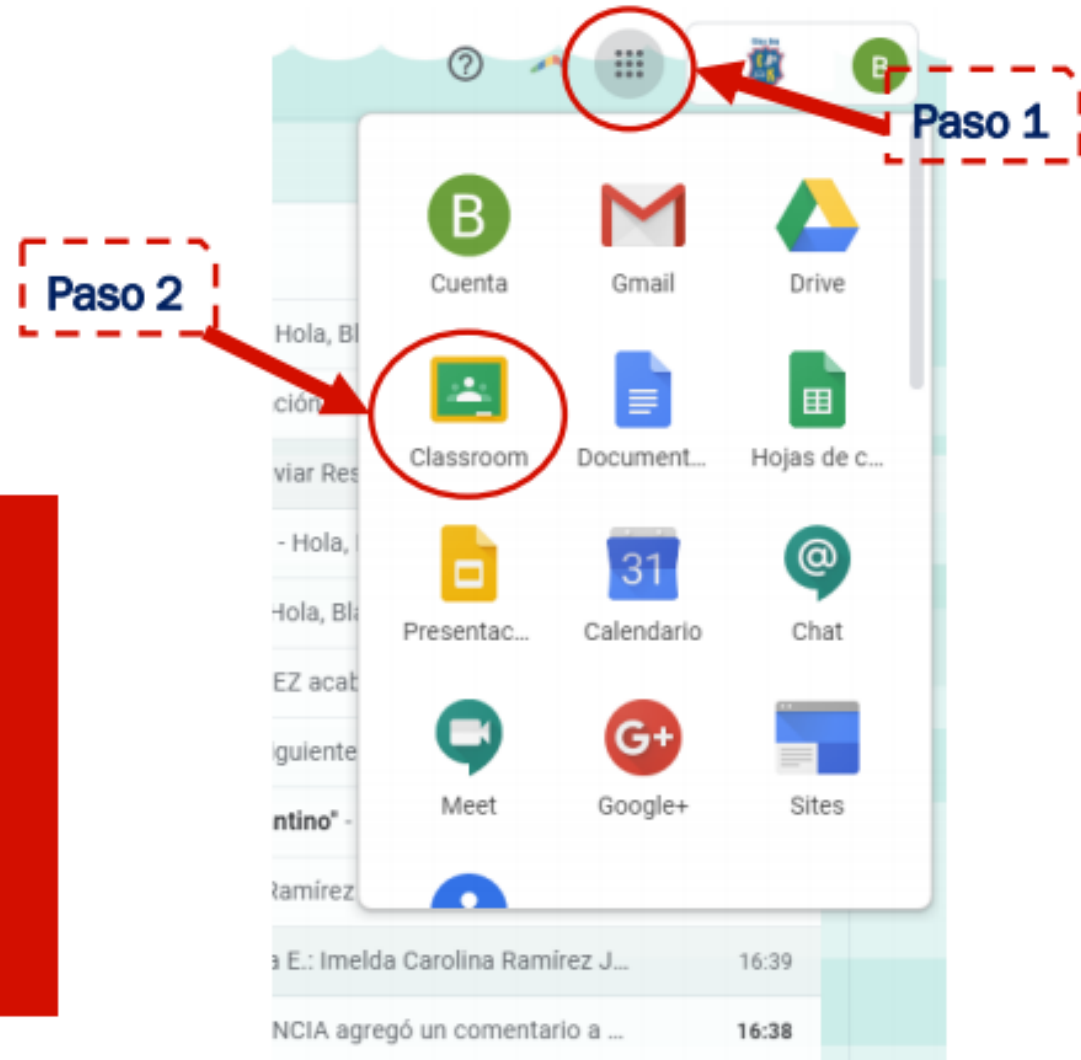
Paso 1

Paso 2

B
Cuenta

Gmail

Drive

Classroom

Document...

Hojas de c...

Presentac...

31
Calendario

Chat

Meet

Google+

Sites

Hola, Bl

ción

viar Res

- Hola,

Hola, Bla

EZ acab

iguiente

ntino" -

Ramírez

a E.: Imelda Carolina Ramirez J... 16:39

NCIA agregó un comentario a ... 16:38